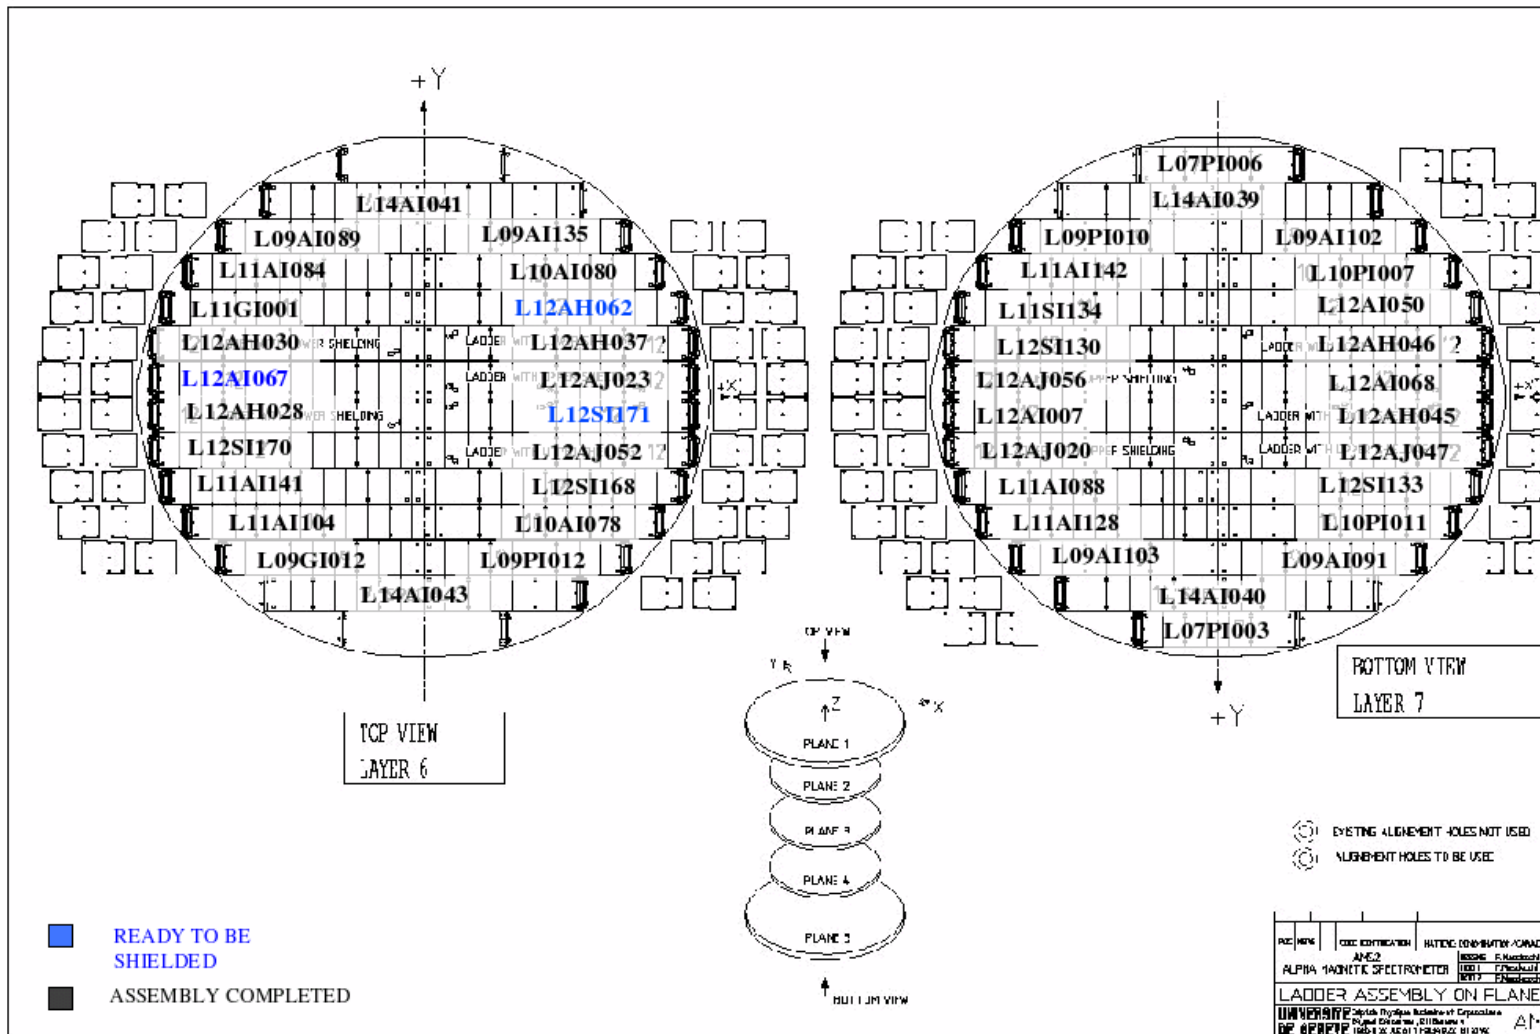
+Y

L14AI041
L09AI089
L09AI135
L11AI084
L10AI080
L11GI001
L12AH062
L12AH030
L12AH037
L12AI067
L12AJ023
L12AH028
L12SI171
L12SI170
L12AJ052
L11AI141
L12SI168
L11AI104
L10AI078
L09GI012
L09PI012
L14AI043

TOP VIEW
LAYER 6

L07PI006
L14AI039
L09PI010
L09AI102
L11AI142
L10PI007
L11SI134
L12AI050
L12SI130
L12AH046
L12AJ056
L12AI068
L12AI007
L12AH045
L12AJ020
L12AJ047
L11AI088
L12SI133
L11AI128
L10PI011
L09AI103
L09AI091
L14AI040
L07PI003

BOTTOM VIEW
LAYER 7

+Y

TOP VIEW
Y
Z
+X
PLANE 1
PLANE 2
PLANE 3
PLANE 4
PLANE 5
BOTTOM VIEW

EXISTING ALIGNEMENT HOLES NOT USED
ALIGNEMENT HOLES TO BE USED

READY TO BE SHIELDED
ASSEMBLY COMPLETED

AMS2
ALPHA MAGNETIC SPECTROMETER
LADDER ASSEMBLY ON PLANE
UNIVERSITE DE GENEVE
AM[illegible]